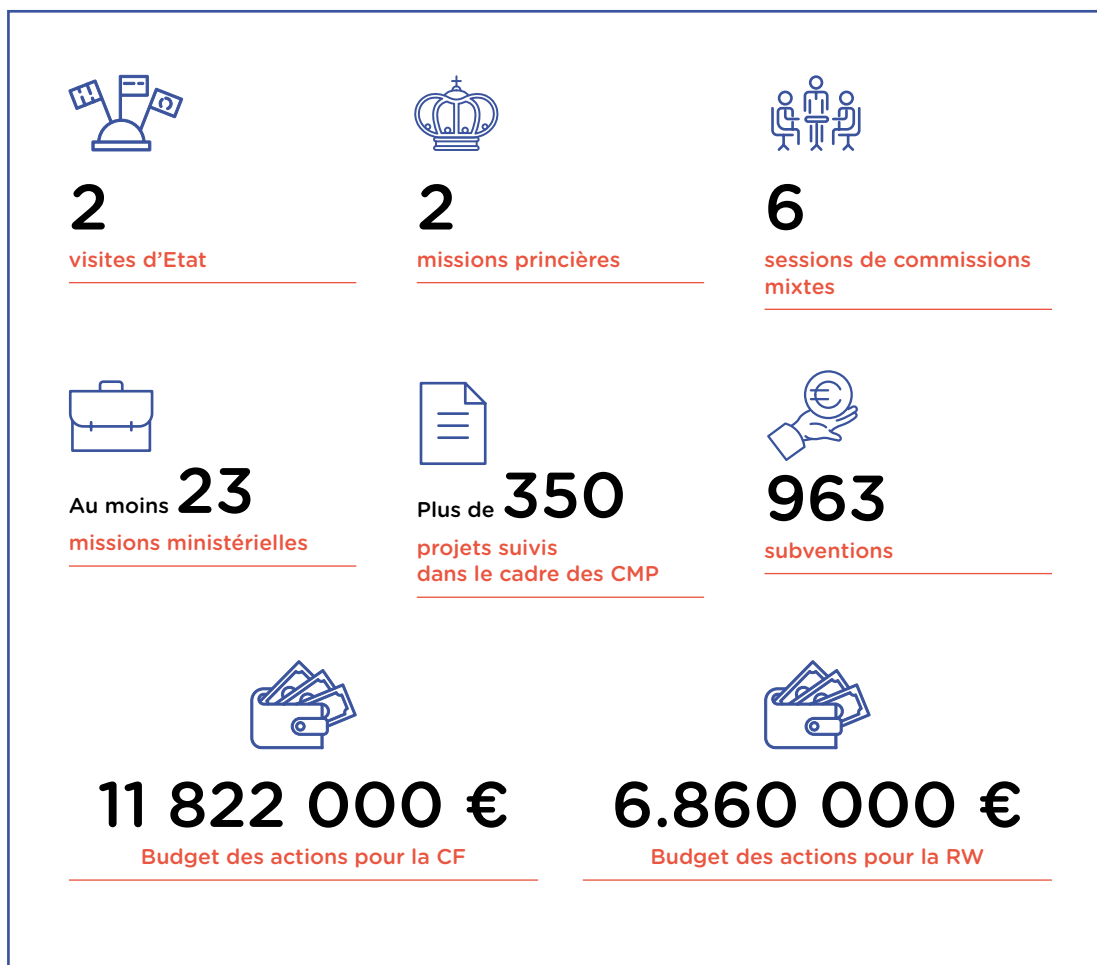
2
visites d’Etat

2
missions princières

6
sessions de commissions mixtes

Au moins 23
missions ministérielles

Plus de 350
projets suivis dans le cadre des CMP

963
subventions

11 822 000 €
Budget des actions pour la CF

6.860 000 €
Budget des actions pour la RW